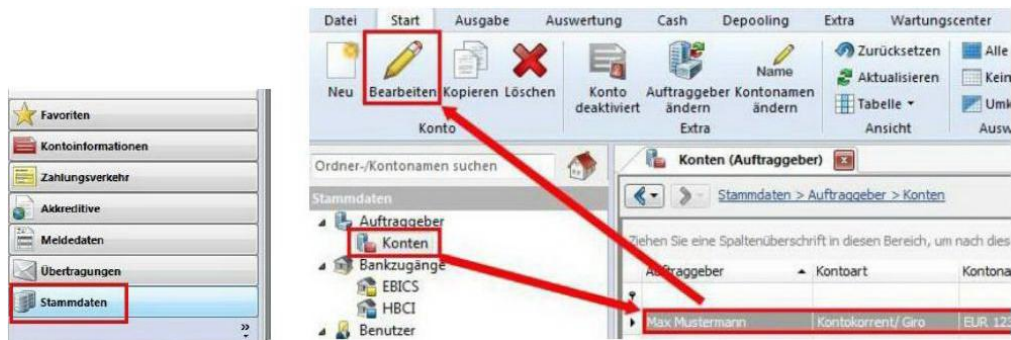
Favoriten
Kontoinformationen
Zahlungsverkehr
Akkreditive
Meldedaten
Übertragungen
Stammdaten
»

Datei Start Ausgabe Auswertung Cash Depooling Extra Wartungscenter

Neu Bearbeiten Kopieren Löschen
Konto

Konto deaktiviert Auftraggeber ändern Name Kontonamen ändern
Extra

Zurücksetzen
Aktualisieren
Tabelle ▾
Ansicht

Alle
Kein
Umk
Ausw

Ordner-/Kontonamen suchen

Stammdaten
Auftraggeber
Konten
Bankzugänge
EBICS
HBCI
Benutzer

Konten (Auftraggeber)

Stammdaten > Auftraggeber > Konten

Ziehen Sie eine Spaltenüberschrift in diesen Bereich, um nach dies

| Auftraggeber | ▲ Kontoart | Kontona |
|---|---|---|
| Max Mustermann | Kontokorrent/ Giro | EUR 12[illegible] |